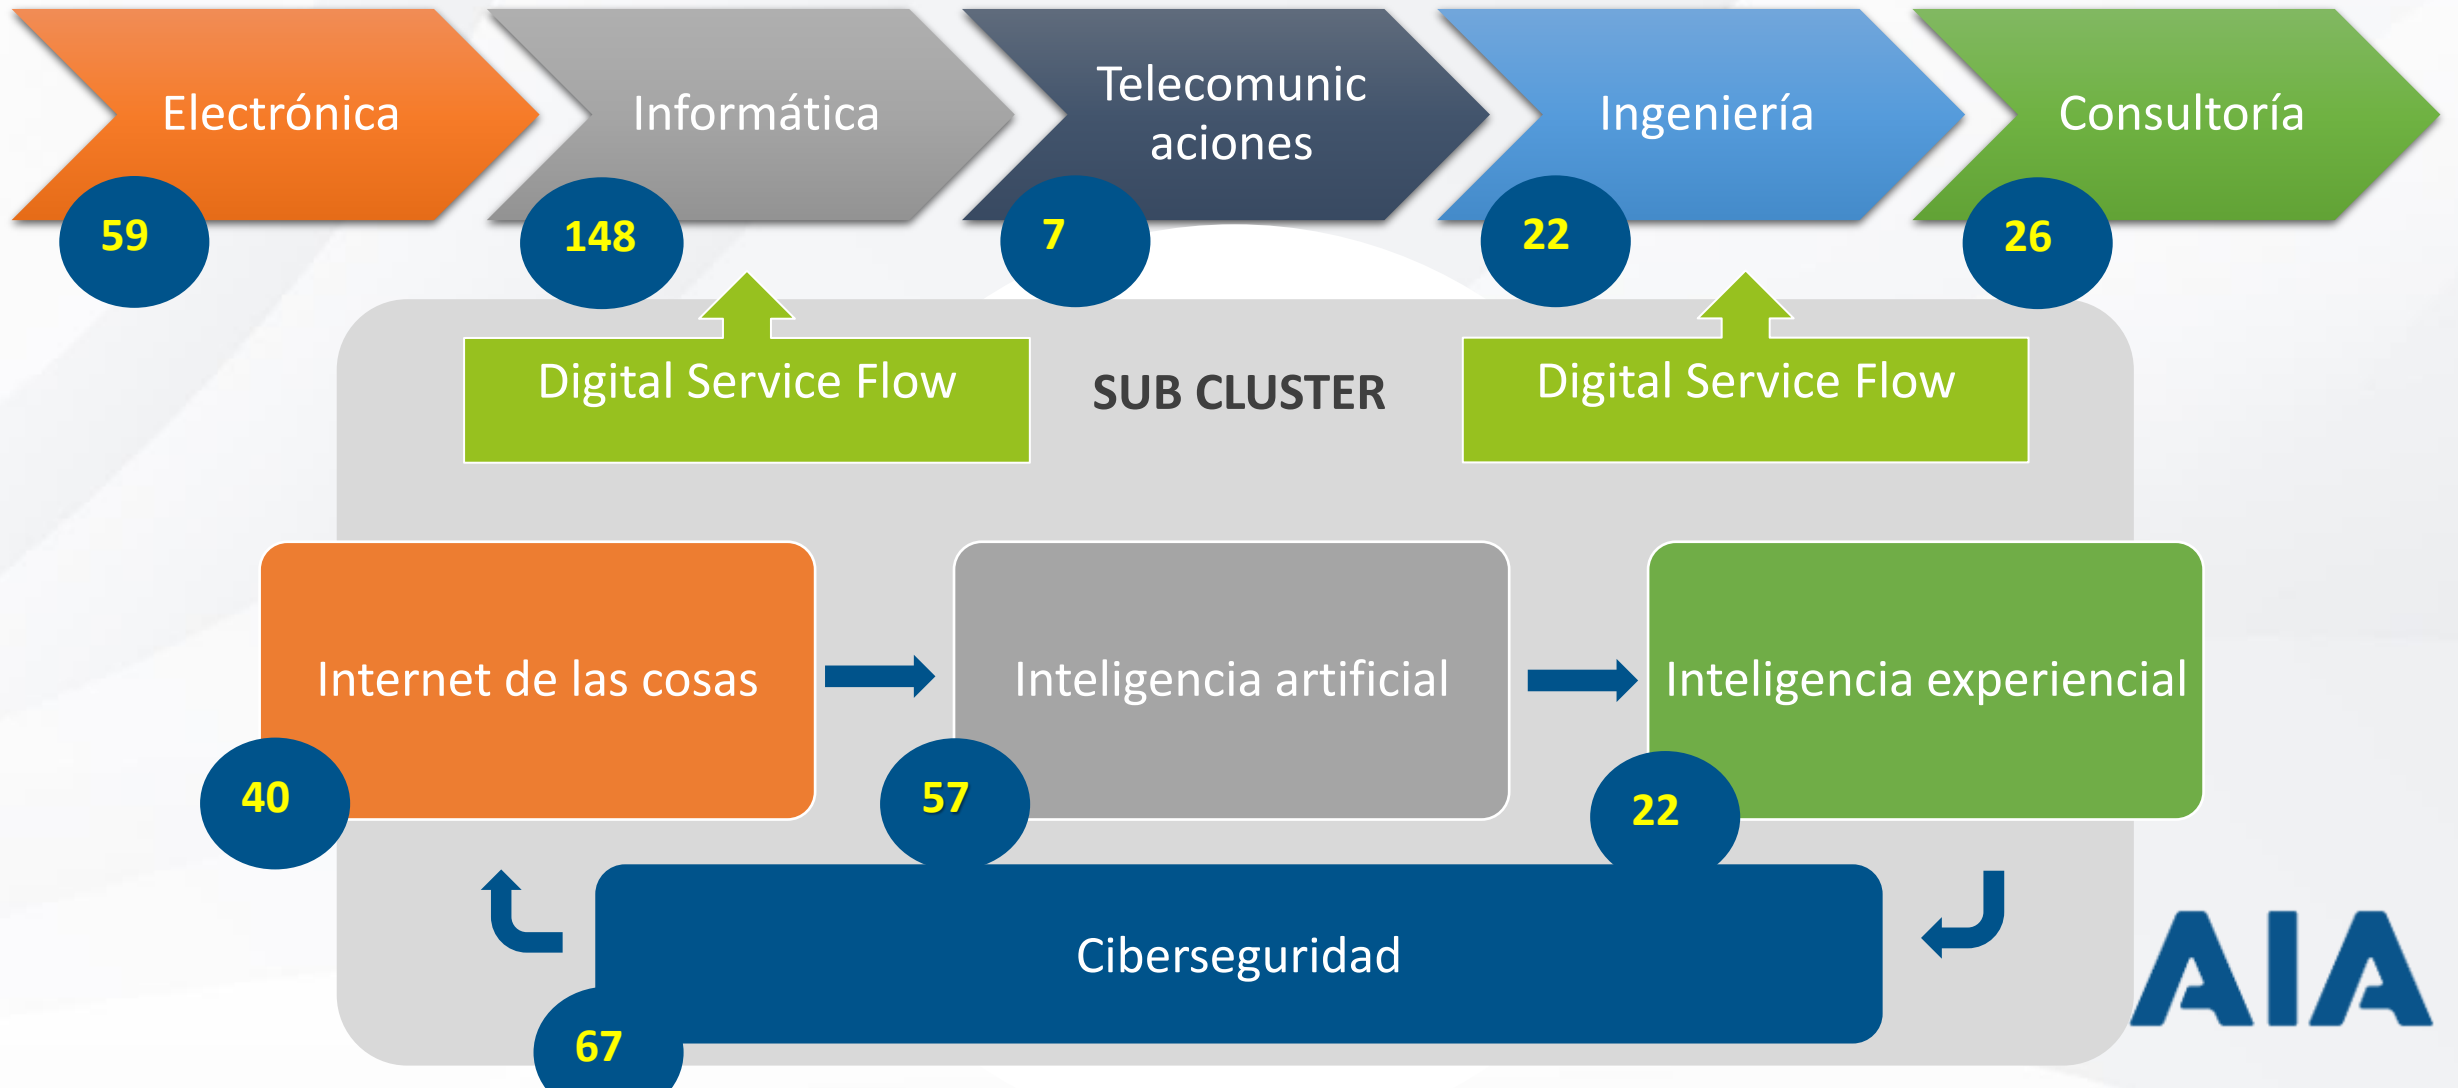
Electrónica
59
Informática
148
Telecomunicaciones
7
Ingeniería
22
Consultoría
26

Digital Service Flow
SUB CLUSTER
Digital Service Flow

Internet de las cosas
40
Inteligencia artificial
57
Inteligencia experiencial
22

Ciberseguridad
67

AIA